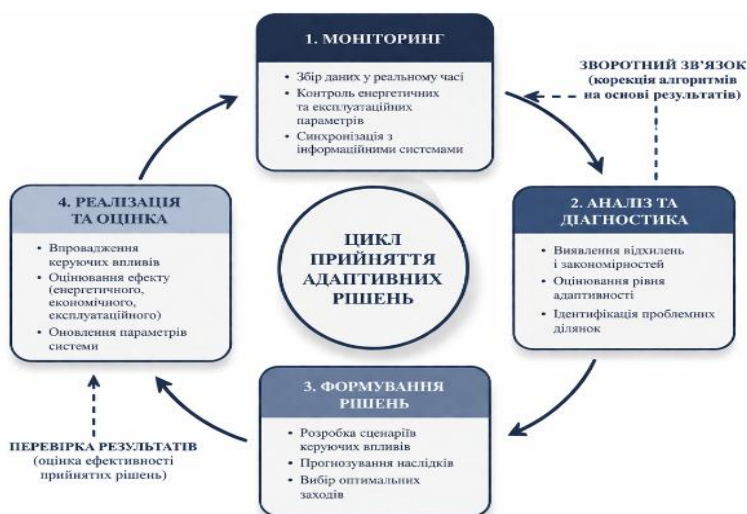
1. МОНІТОРИНГ

- Збір даних у реальному часі
- Контроль енергетичних та експлуатаційних параметрів
- Синхронізація з інформаційними системами

ЗВОРОТНИЙ ЗВ'ЯЗОК (корекція алгоритмів на основі результатів)

2. АНАЛІЗ ТА ДІАГНОСТИКА

- Виявлення відхилень і закономірностей
- Оцінювання рівня адаптивності
- Ідентифікація проблемних ділянок

ЦИКЛ ПРИЙНЯТТЯ АДАПТИВНИХ РІШЕНЬ

4. РЕАЛІЗАЦІЯ ТА ОЦІНКА

- Впровадження керуючих впливів
- Оцінювання ефекту (енергетичного, економічного, експлуатаційного)
- Оновлення параметрів системи

3. ФОРМУВАННЯ РІШЕНЬ

- Розробка сценаріїв керуючих впливів
- Прогнозування наслідків
- Вибір оптимальних заходів

ПЕРЕВІРКА РЕЗУЛЬТАТІВ (оцінка ефективності прийнятих рішень)